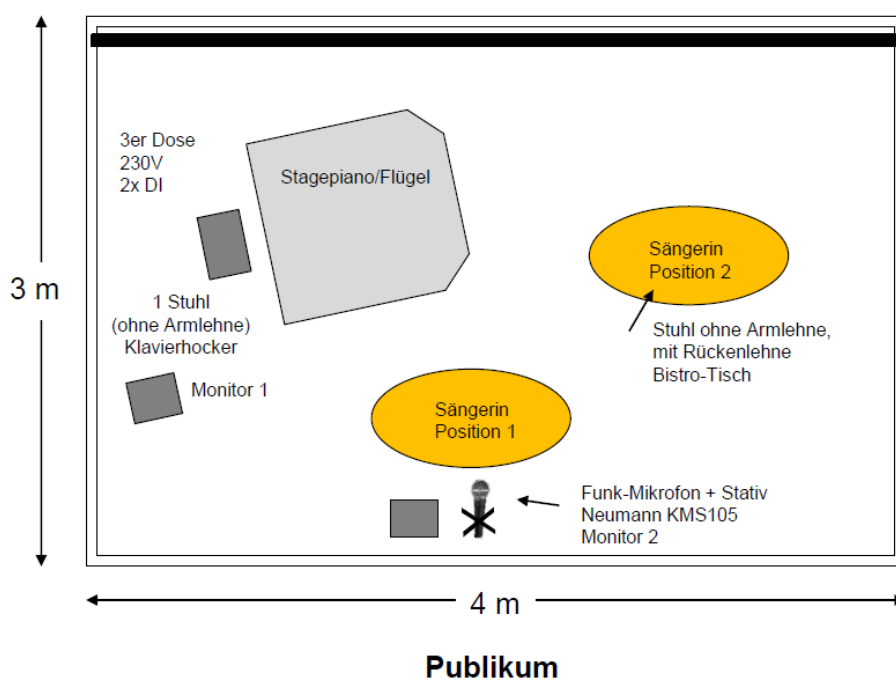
3 m

3er Dose
230V
2x DI

Stagepiano/Flügel

1 Stuhl
(ohne Armlehne)
Klavierhocker

Monitor 1

Sängerin
Position 2

Stuhl ohne Armlehne,
mit Rückenlehne
Bistro-Tisch

Sängerin
Position 1

Funk-Mikrofon + Stativ
Neumann KMS105
Monitor 2

4 m

Publikum